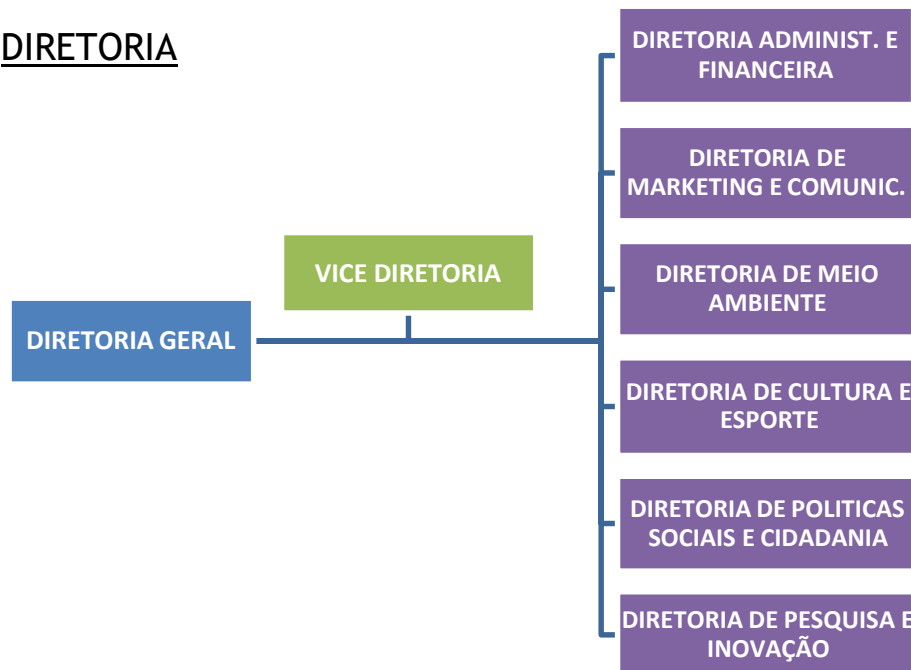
DIRETORIA

DIRETORIA GERAL

VICE DIRETORIA

DIRETORIA ADMINIST. E FINANCEIRA

DIRETORIA DE MARKETING E COMUNIC.

DIRETORIA DE MEIO AMBIENTE

DIRETORIA DE CULTURA E ESPORTE

DIRETORIA DE POLITICAS SOCIAIS E CIDADANIA

DIRETORIA DE PESQUISA E INOVAÇÃO